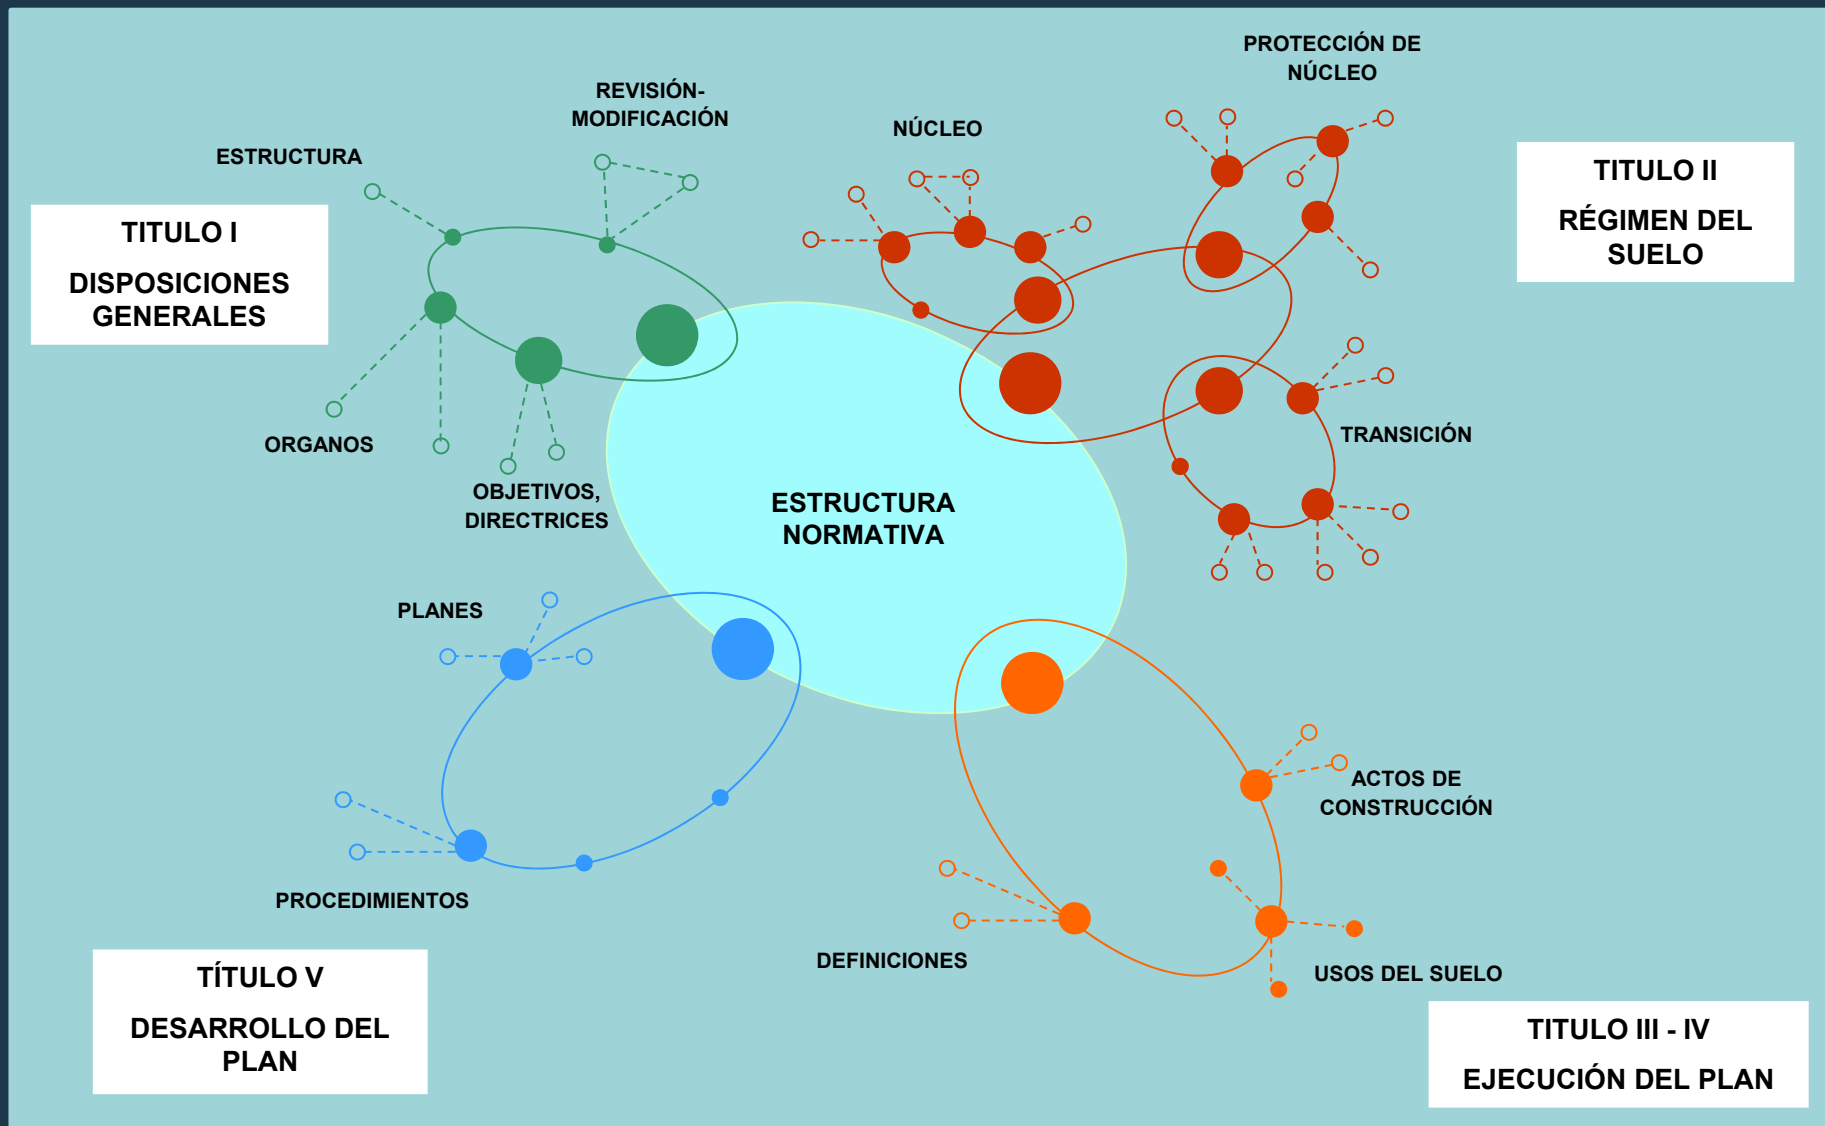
TITULO I

DISPOSICIONES GENERALES

ESTRUCTURA

REVISIÓN-MODIFICACIÓN

ORGANOS

OBJETIVOS, DIRECTRICES

NÚCLEO

PROTECCIÓN DE NÚCLEO

TITULO II

RÉGIMEN DEL SUELO

TRANSICIÓN

ESTRUCTURA NORMATIVA

PLANES

PROCEDIMIENTOS

ACTOS DE CONSTRUCCIÓN

DEFINICIONES

USOS DEL SUELO

TÍTULO V

DESARROLLO DEL PLAN

TITULO III - IV

EJECUCIÓN DEL PLAN